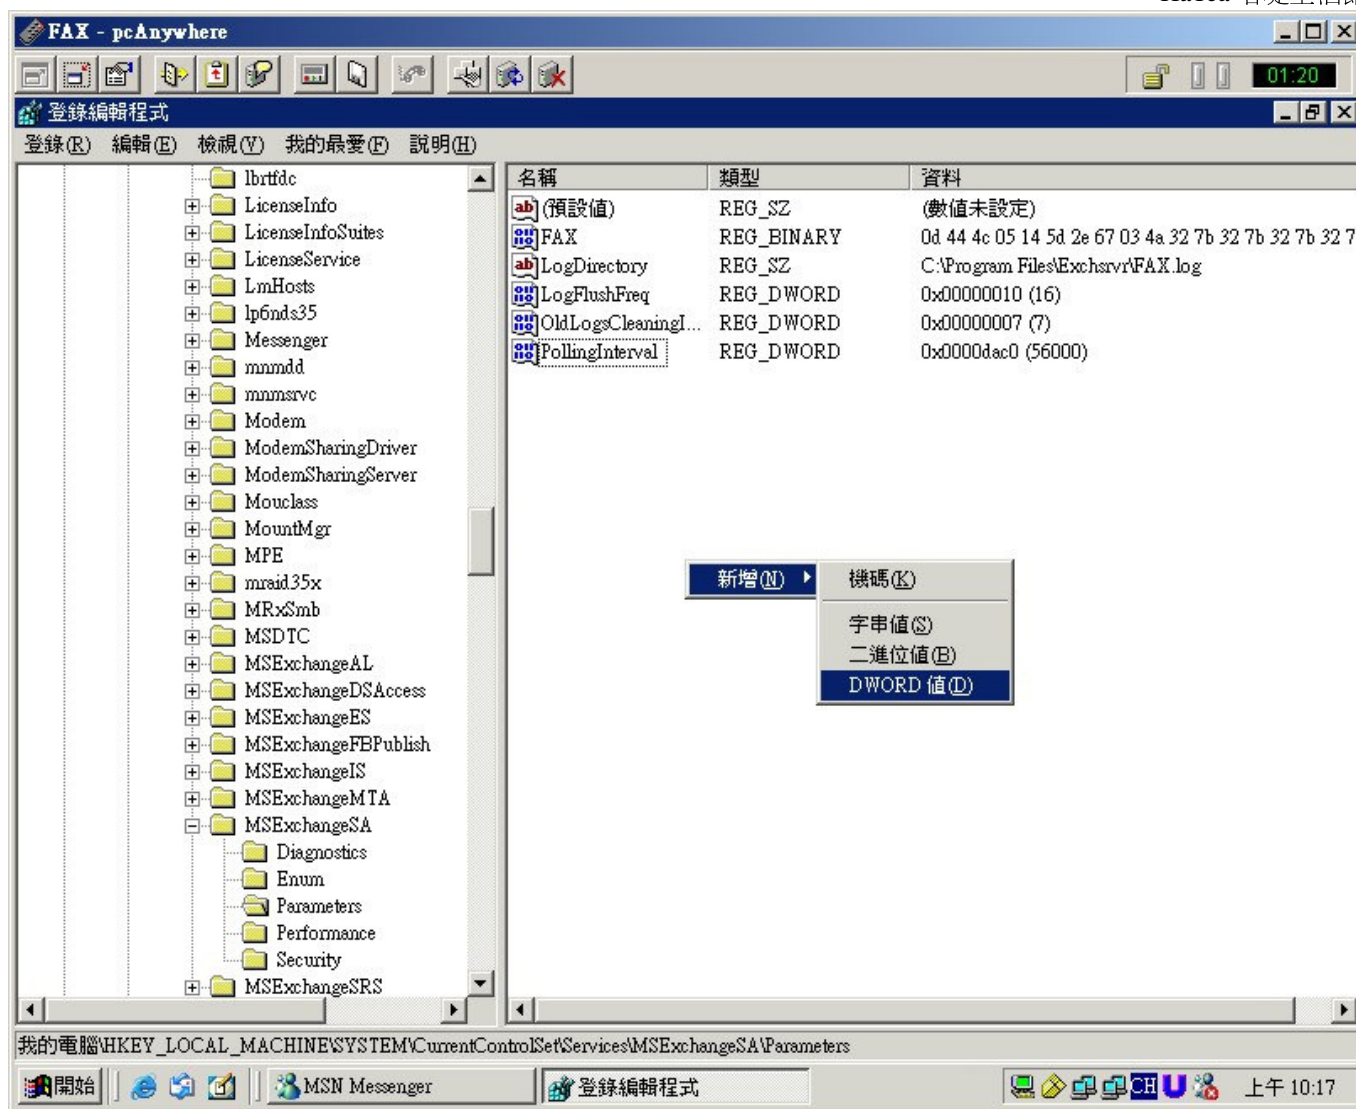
FAX - pcAnywhere

01:20

登錄編輯程式

登錄(R) 編輯(E) 檢視(V) 我的最愛(F) 說明(H)

lbrtfdc
LicenseInfo
LicenseInfoSuites
LicenseService
LmHosts
lp6nds35
Messenger
mnmdd
mnmsrvc
Modem
ModemSharingDriver
ModemSharingServer
Mouclass
MountMgr
MPE
mraid35x
MRxSmb
MSDTC
MSExchangeAL
MSExchangeDSAccess
MSExchangeES
MSExchangeFBPublish
MSExchangeIS
MSExchangeMTA
MSExchangeSA
Diagnostics
Enum
Parameters
Performance
Security
MSExchangeSRS

| 名稱 | 類型 | 資料 |
|---|---|---|
| (預設值) | REG_SZ | (數值未設定) |
| FAX | REG_BINARY | 0d 44 4c 05 14 5d 2e 67 03 4a 32 7b 32 7b 32 7b 32 7 |
| LogDirectory | REG_SZ | C:\Program Files\Exchsrvr\FAX.log |
| LogFlushFreq | REG_DWORD | 0x00000010 (16) |
| OldLogsCleaningI... | REG_DWORD | 0x00000007 (7) |
| PollingInterval | REG_DWORD | 0x0000dac0 (56000) |

新增(N)
機碼(K)
字串值(S)
二進位值(B)
DWORD 值(D)

我的電腦\HKEY_LOCAL_MACHINE\SYSTEM\CurrentControlSet\Services\MSExchangeSA\Parameters

開始 MSN Messenger 登錄編輯程式 CH U 上午 10:17